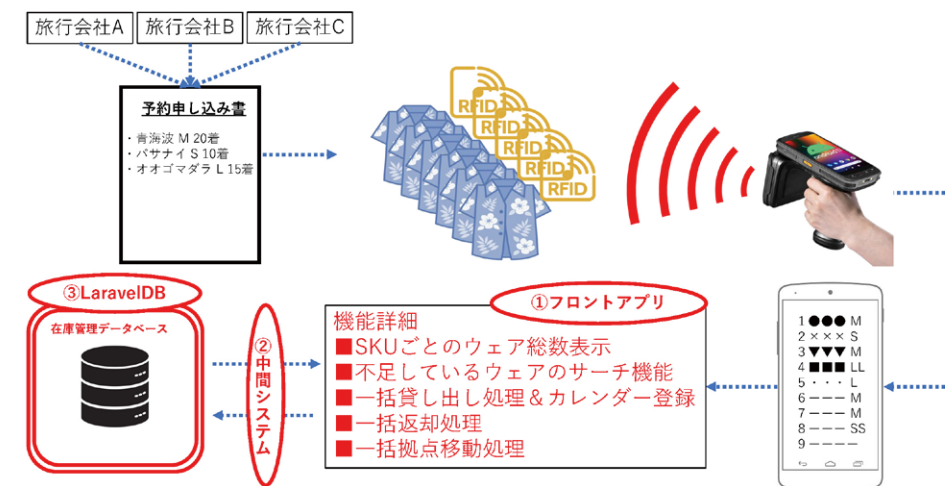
旅行会社A
旅行会社B
旅行会社C

予約申し込み書

・青海波 M 20着
・バサナイ S 10着
・オオゴマダラ L 15着

RFID
RFID
RFID
RFID
RFID
RFID

③LaravelDB

在庫管理データベース

②中間システム

①フロントアプリ

機能詳細
■SKUごとのウェア総数表示
■不足しているウェアのサーチ機能
■一括貸し出し処理＆カレンダー登録
■一括返却処理
■一括拠点移動処理

1 ●●● M
2 ××× S
3 ▼▼▼ M
4 ■■■ LL
5 ・・・ L
6 ーーー M
7 ーーー M
8 ーーー SS
9 ーーー